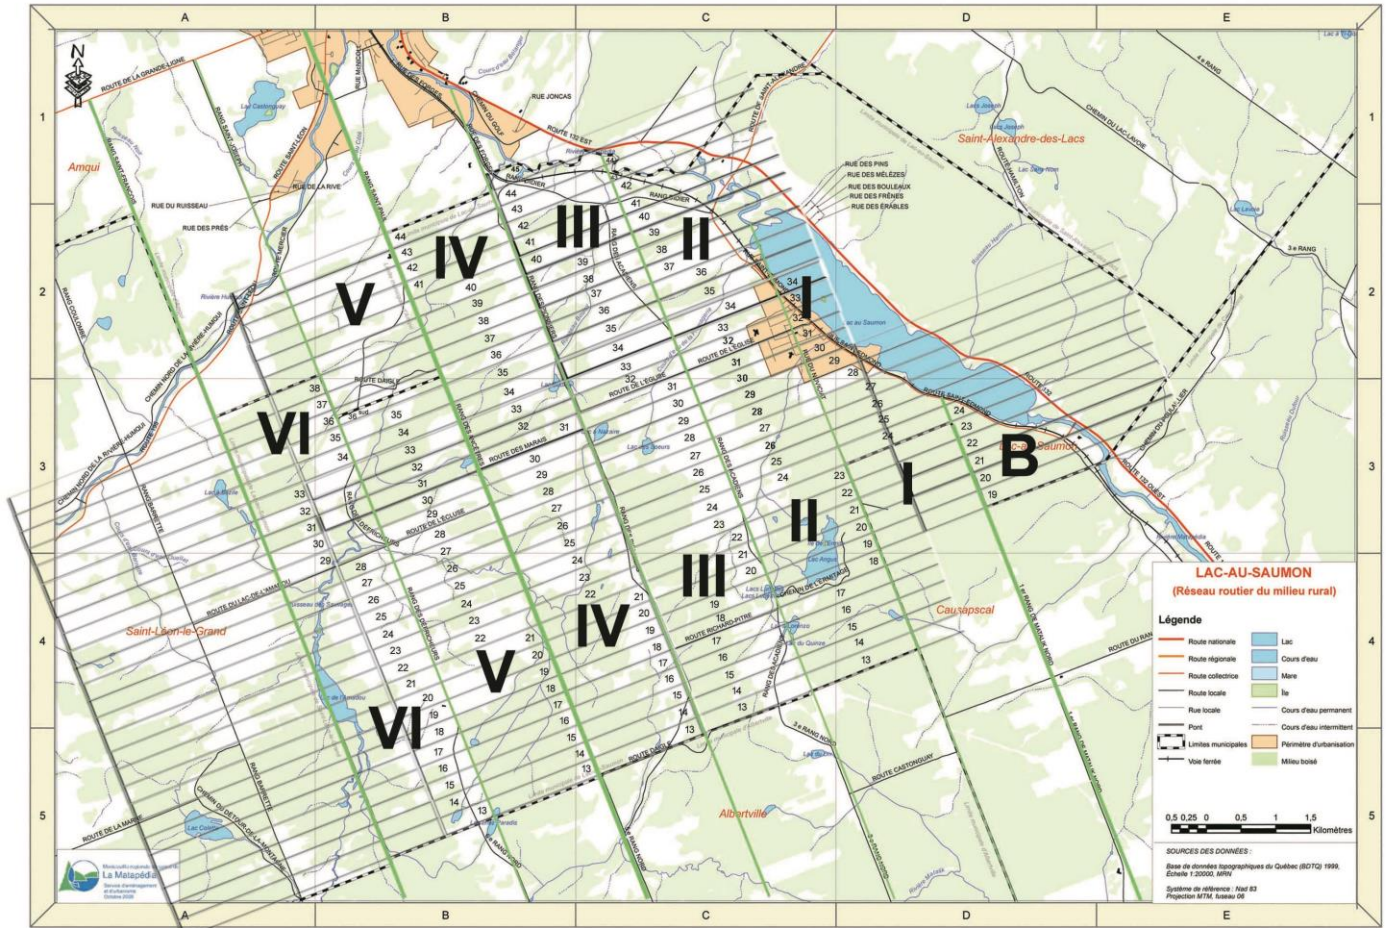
A B C D E

1 2 3 4 5

N

ROUTE DE LA GRANDE-LIGNE

Amqui

Lac Castonguay

RUE DE LA RIVE

RUE DU RUISSEAU

RUE DES PRÉS

RUE JONCAS

CHEMIN DU GOLF

ROUTE 132 EST

RANG NORD

RANG SIDIER

Saint-Alexandre-des-Lacs

CHEMIN DU LAC-LAVOIE

6e RANG

3e RANG

RUE DES PINS

RUE DES MÉLÈZES

RUE DES BOULEAUX

RUE DES FRÊNES

RUE DES ÉRABLES

Lac au Saumon

ROUTE 132

ROUTE 132 OUEST

ROUTE DRISLE

ROUTE DE L'ÉGLISE

ROUTE DES MARAIS

ROUTE DE L'ÉCLUSE

ROUTE DU LAC-DE-L'AMADOU

ROUTE RICHARD-PITRE

CHEMIN DE L'ERMITAGE

ROUTE CASTONGUAY

ROUTE DE LA MARNE

RANG COULOMBE

RANG BARRETTE

RANG DES DÉFRICHEURS

RANG DES ACADIENS

RANG DES CASSIDY

Lac Angus

Lac du Quinze

Lac Colette

Causapscal

Saint-Léon-le-Grand

Albertville

Lac-au-Saumon

I II III IV V VI

B

I II III IV V VI

44 43 42 41 40 39 38 37 36 35 34 33 32 31 30 29 28 27 26 25 24 23 22 21 20 19 18 17 16 15 14 13

LAC-AU-SAUMON
(Réseau routier du milieu rural)

Légende

Route nationale
Route régionale
Route collectrice
Route locale
Rue locale
Pont
Limites municipales
Voie ferrée
Lac
Cours d'eau
Mare
Île
Cours d'eau permanent
Cours d'eau intermittent
Périmètre d'urbanisation
Milieu boisé

0,5 0,25 0 0,5 1 1,5 Kilomètres

SOURCES DES DONNÉES :

Base de données topographiques du Québec (BDTQ) 1999, Échelle 1:20000, MRN

Système de référence : Nad 83
Projection MTM, fuseau 06

La Matapédia
Service d'aménagement et d'urbanisme
Octobre 2020